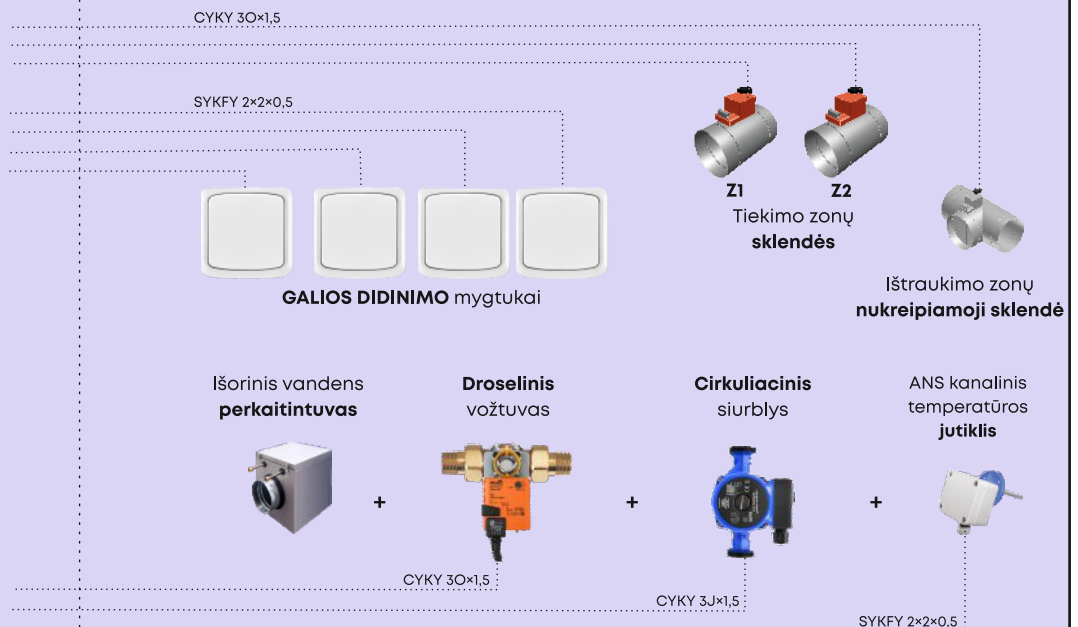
CYKY 3O×1,5

SYKFY 2×2×0,5

Z1

Z2

Tiekimo zonų **sklendės**

**GALIOS DIDINIMO** mygtukai

Ištraukimo zonų **nukreipiamoji sklendė**

Išorinis vandens **perkaitintuvas**

+

**Droselinis** vožtuvas

+

**Cirkuliacinis** siurblys

+

ANS kanalinis temperatūros **jutiklis**

CYKY 3O×1,5

CYKY 3J×1,5

SYKFY 2×2×0,5